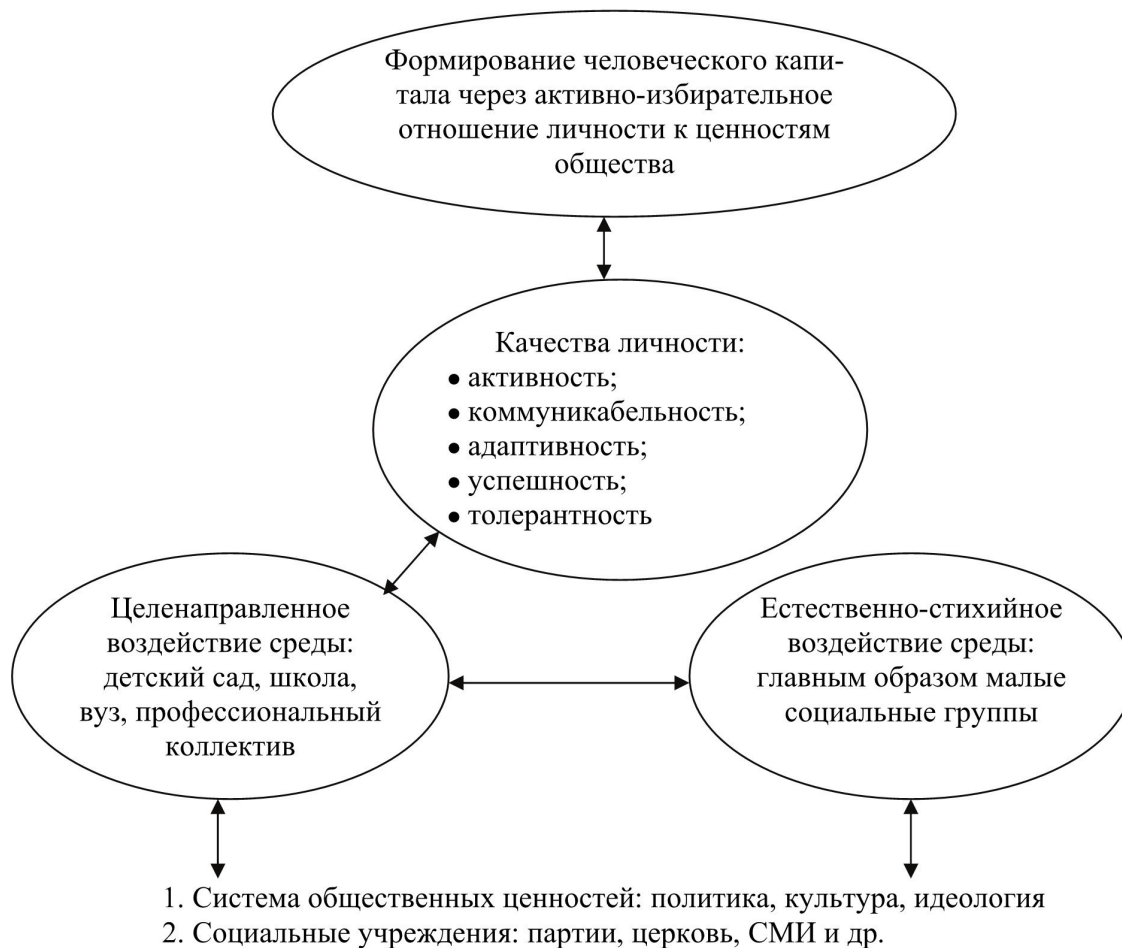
Формирование человеческого капитала через активно-избирательное отношение личности к ценностям общества

Качества личности:
• активность;
• коммуникабельность;
• адаптивность;
• успешность;
• толерантность

Целенаправленное воздействие среды: детский сад, школа, вуз, профессиональный коллектив

Естественно-стихийное воздействие среды: главным образом малые социальные группы

1. Система общественных ценностей: политика, культура, идеология
2. Социальные учреждения: партии, церковь, СМИ и др.